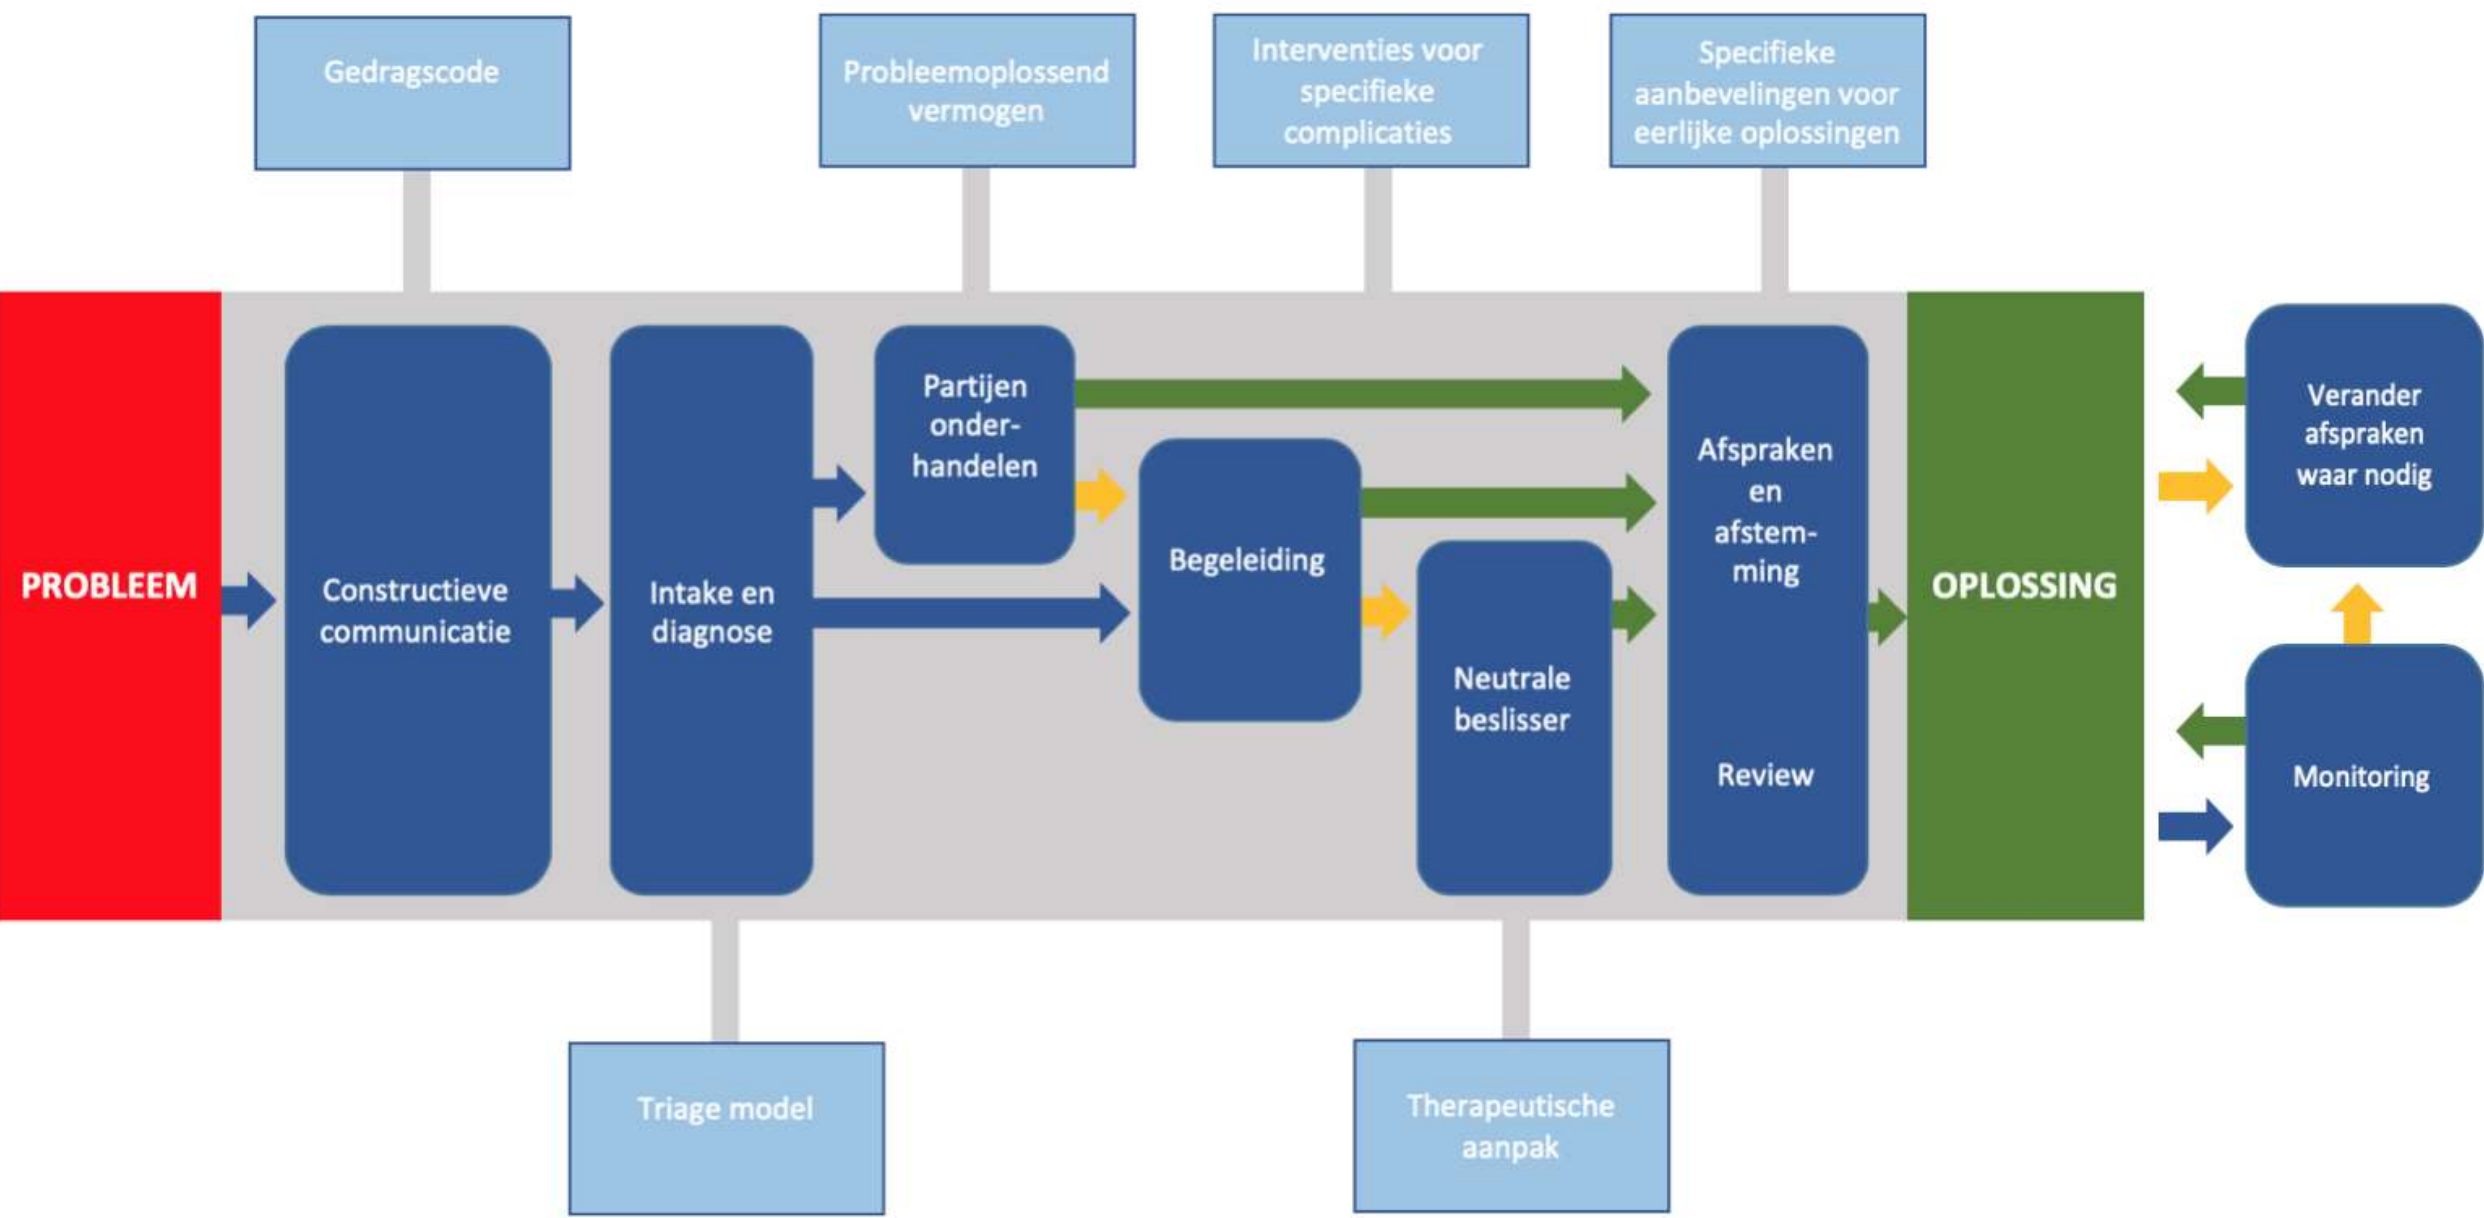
Gedragscode

Probleemoplossend vermogen

Interventies voor specifieke complicaties

Specifieke aanbevelingen voor eerlijke oplossingen

PROBLEEM

Constructieve communicatie

Intake en diagnose

Partijen onderhandelen

Begeleiding

Neutrale beslisser

Afspraken en afstemming

Review

OPLOSSING

Verander afspraken waar nodig

Monitoring

Triage model

Therapeutische aanpak